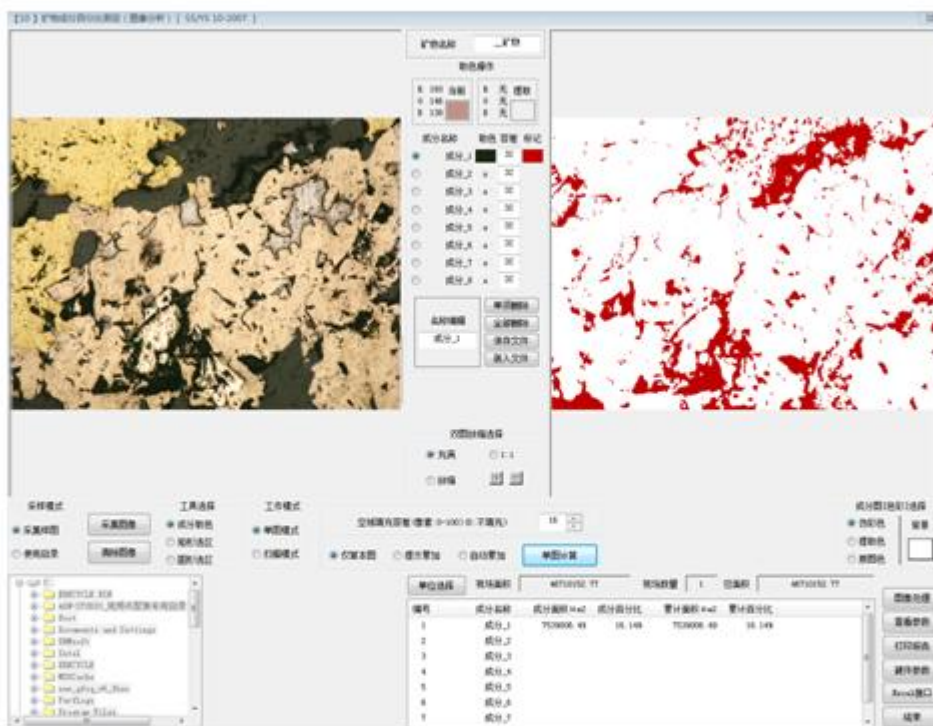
【10】矿物成分自动测定（图像分析）【 GB/YS 10-2007 】

矿物名称 _矿物

取色操作

R 193 当前
G 148
B 130

R 无 理想
G 无
B 无

成分名称 取色 容差 标记

成分_1 30
成分_2 30
成分_3 30
成分_4 30
成分_5 30
成分_6 30
成分_7 30
成分_8 30

名称编辑
成分_1

单项删除
全部删除
保存文件
载入文件

双图效缩选择
充满 1:1
缩编

采样模式
采集样图
参阅目录
采集图像
调样图像

工具选择
成分取色
矩形选区
圆形选区

工作模式
单图模式
扫描模式

空域填充容量(像素 0-1000 0:不填充) 10

仅算本图 信息叠加 自动叠加 单图计算

成分图1组彩色选择
白彩色
橙彩色
原图色
背景

单位选择 视场面积 407101152.77 视场数量 1 总面积 407101152.77

| 编号 | 成分名称 | 成分面积 Um2 | 成分百分比 | 累计面积 Um2 | 累计百分比 |
|---|---|---|---|---|---|
| 1 | 成分_1 | 7539006.49 | 16.14% | 7539006.49 | 16.14% |
| 2 | 成分_2 | | | | |
| 3 | 成分_3 | | | | |
| 4 | 成分_4 | | | | |
| 5 | 成分_5 | | | | |
| 6 | 成分_6 | | | | |
| 7 | 成分_7 | | | | |

C:\
ENCYCLE.BIN
ADP-STUDIO_视频采集软件安装目录
Boot
Documents and Settings
DRMsoft
Intel
ENCYCLE
MSOCache
new_pfsg_v6_Run
PerfLogs
Program Files

图像处理
查看参数
打印报告
硬件参数
Excel接口
结束